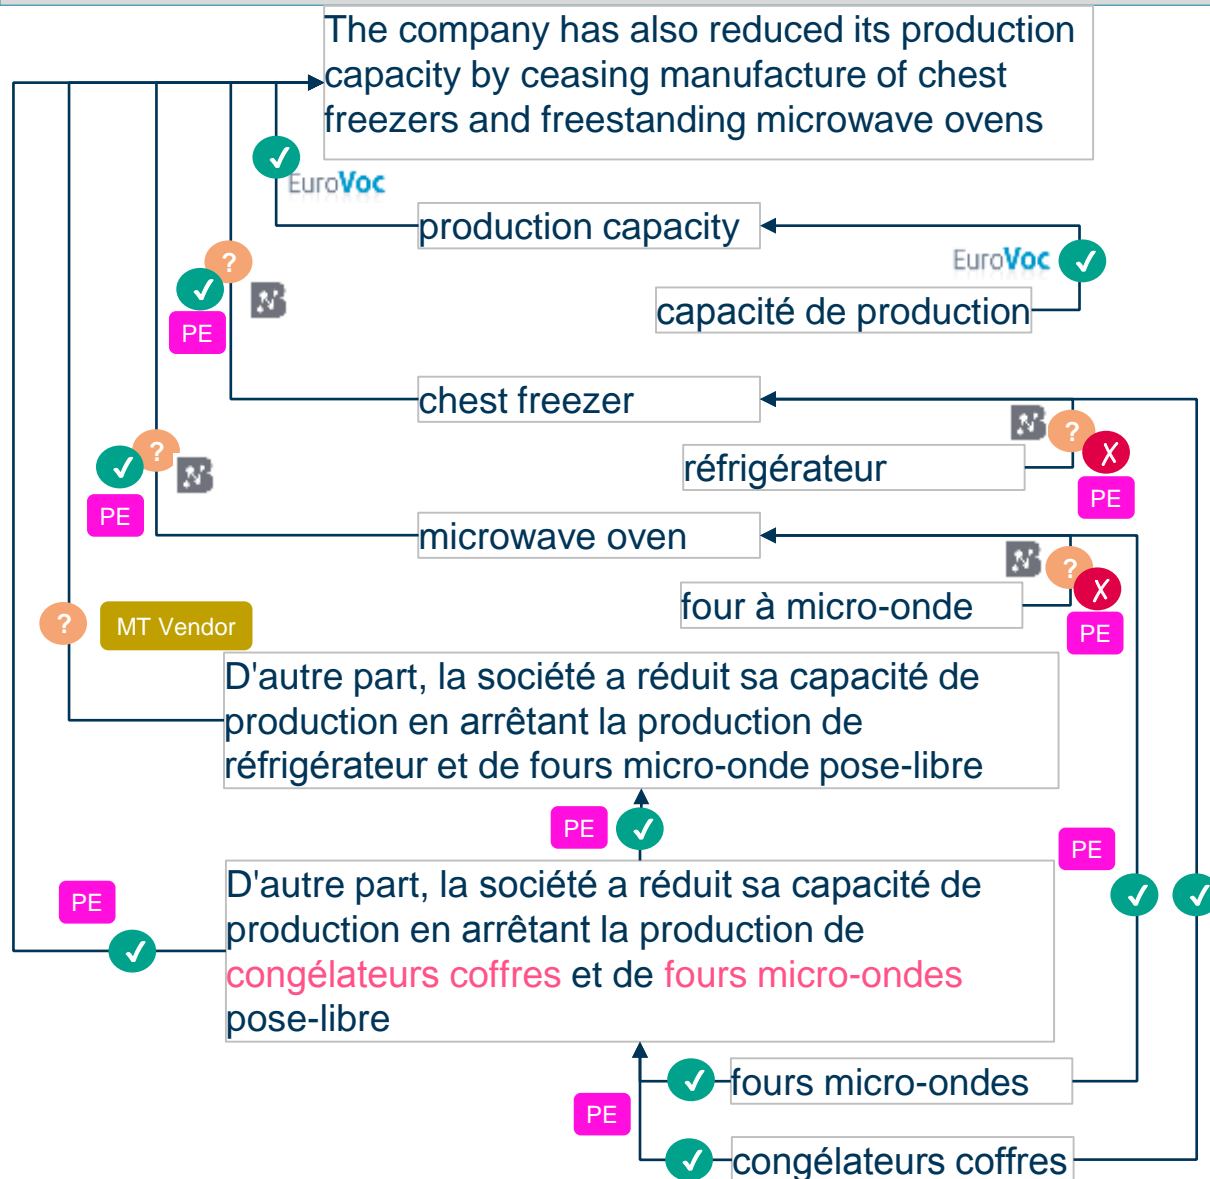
The company has also reduced its production capacity by ceasing manufacture of chest freezers and freestanding microwave ovens

EuroVoc

production capacity

EuroVoc

capacité de production

?

PE

chest freezer

?

réfrigérateur

PE

?

PE

microwave oven

?

four à micro-onde

PE

?

MT Vendor

D'autre part, la société a réduit sa capacité de production en arrêtant la production de réfrigérateur et de fours micro-onde pose-libre

PE

PE

PE

D'autre part, la société a réduit sa capacité de production en arrêtant la production de congélateurs coffres et de fours micro-ondes pose-libre

fours micro-ondes

PE

congélateurs coffres